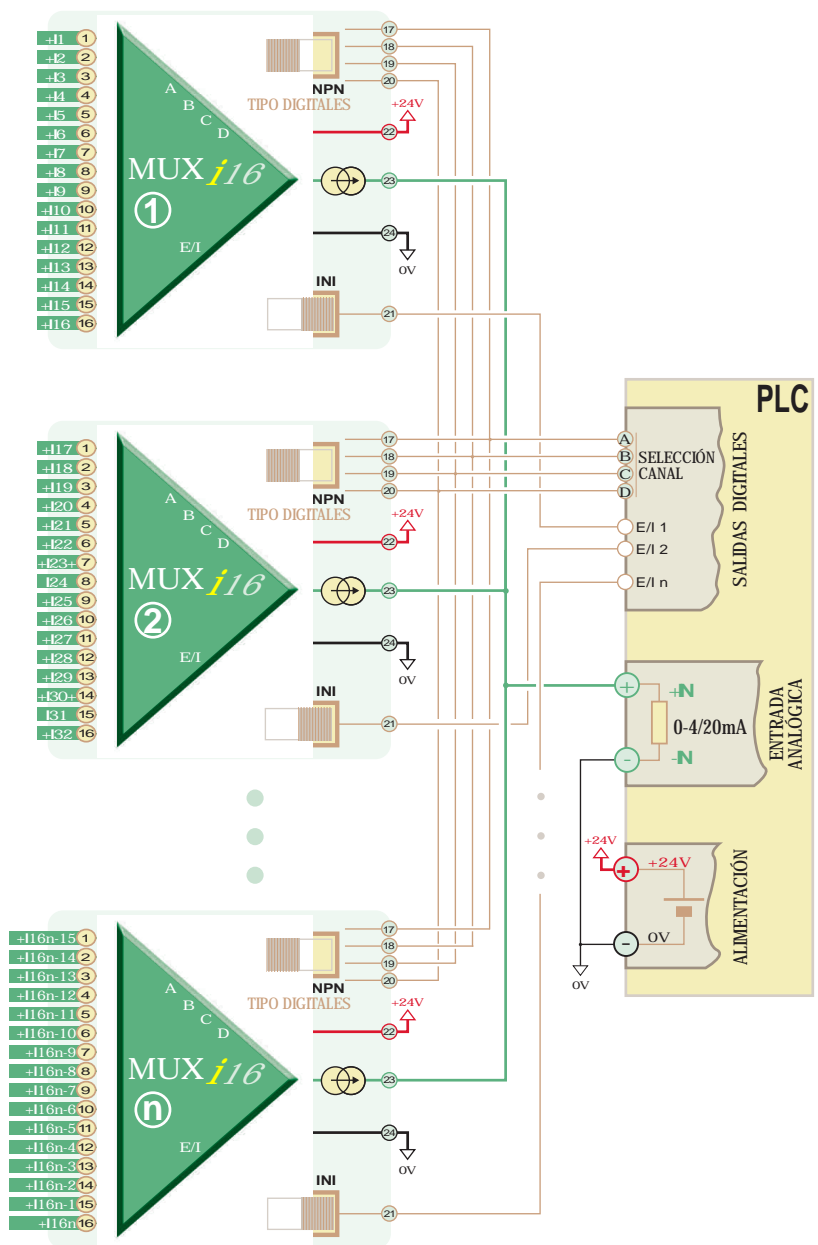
+I1 1
+I2 2
+I3 3
+I4 4
+I5 5
+I6 6
+I7 7
+I8 8
+I9 9
+I10 10
+I11 11
+I12 12
+I13 13
+I14 14
+I15 15
+I16 16

A
B
C
D
MUX i16
①
E/I

NPN
TIPO DIGITALES
17
18
19
20
+24V
22
23
24
0V
INI
21

+I17 1
+I18 2
+I19 3
+I20 4
+I21 5
+I22 6
+I23+ 7
I24 8
+I25 9
+I26 10
+I27 11
+I28 12
+I29 13
+I30+ 14
I31 15
+I32 16

A
B
C
D
MUX i16
②
E/I

NPN
TIPO DIGITALES
17
18
19
20
+24V
22
23
24
0V
INI
21

+I16n-15 1
+I16n-14 2
+I16n-13 3
+I16n-12 4
+I16n-11 5
+I16n-10 6
+I16n-9 7
+I16n-8 8
+I16n-7 9
+I16n-6 10
+I16n-5 11
+I16n-4 12
+I16n-3 13
+I16n-2 14
+I16n-1 15
+I16n 16

A
B
C
D
MUX i16
ⓝ
E/I

NPN
TIPO DIGITALES
17
18
19
20
+24V
22
23
24
0V
INI
21

PLC
A
B
C
D
SELECCIÓN CANAL
E/I 1
E/I 2
E/I n
SALIDAS DIGITALES
+N
0-4/20mA
-N
ENTRADA ANALÓGICA
+24V
+24V
0V
0V
ALIMENTACIÓN